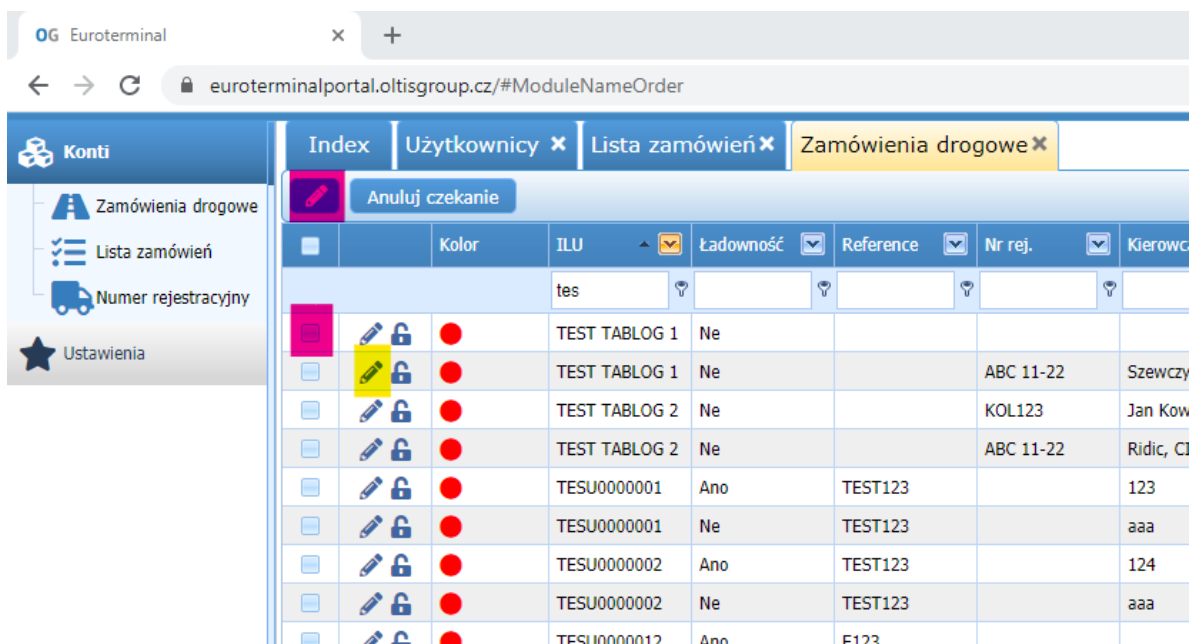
OG Euroterminal ×

euroterminalportal.oltisgroup.cz/#ModuleNameOrder

Konti

Zamówienia drogowe

Lista zamówień

Numer rejestracyjny

Ustawienia

Index | Użytkownicy ✖ | Lista zamówień ✖ | Zamówienia drogowe ✖

Anuluj czekanie

| | | Kolor | ILU | Ładowność | Reference | Nr rej. | Kierowca |
|---|---|---|---|---|---|---|---|
| | | | tes | | | | |
| | | | TEST TABLOG 1 | Ne | | | |
| | | | TEST TABLOG 1 | Ne | | ABC 11-22 | Szewczy |
| | | | TEST TABLOG 2 | Ne | | KOL123 | Jan Kow |
| | | | TEST TABLOG 2 | Ne | | ABC 11-22 | Ridic, Cl |
| | | | TESU0000001 | Ano | TEST123 | | 123 |
| | | | TESU0000001 | Ne | TEST123 | | aaa |
| | | | TESU0000002 | Ano | TEST123 | | 124 |
| | | | TESU0000002 | Ne | TEST123 | | aaa |
| | | | TESU0000012 | Ano | E123 | | |